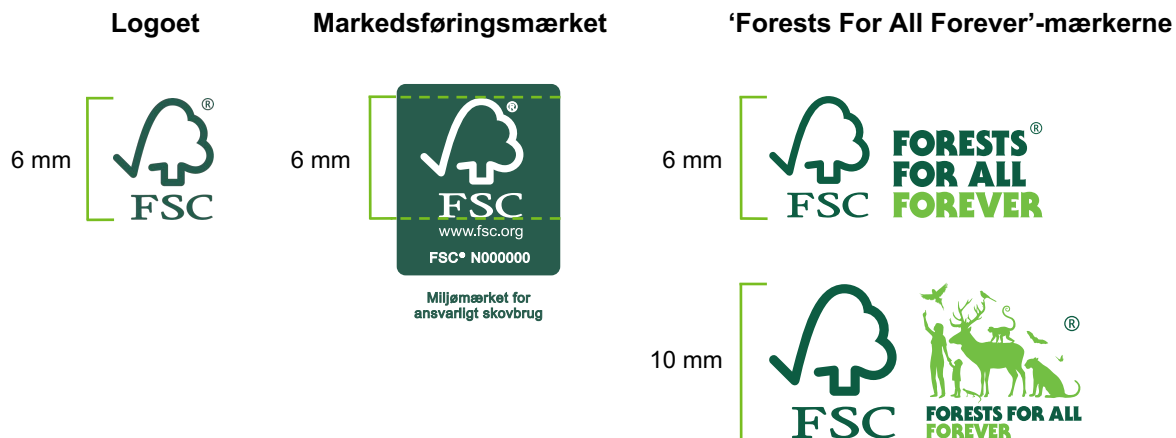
Logoet

Markedsføringsmærket

'Forests For All Forever'-mærkerne

6 mm

®

FSC

6 mm

®

FSC

www.fsc.org

FSC® N000000

Miljømærket for ansvarligt skovbrug

6 mm

FSC

FORESTS® FOR ALL FOREVER

10 mm

FSC

®

FORESTS FOR ALL FOREVER